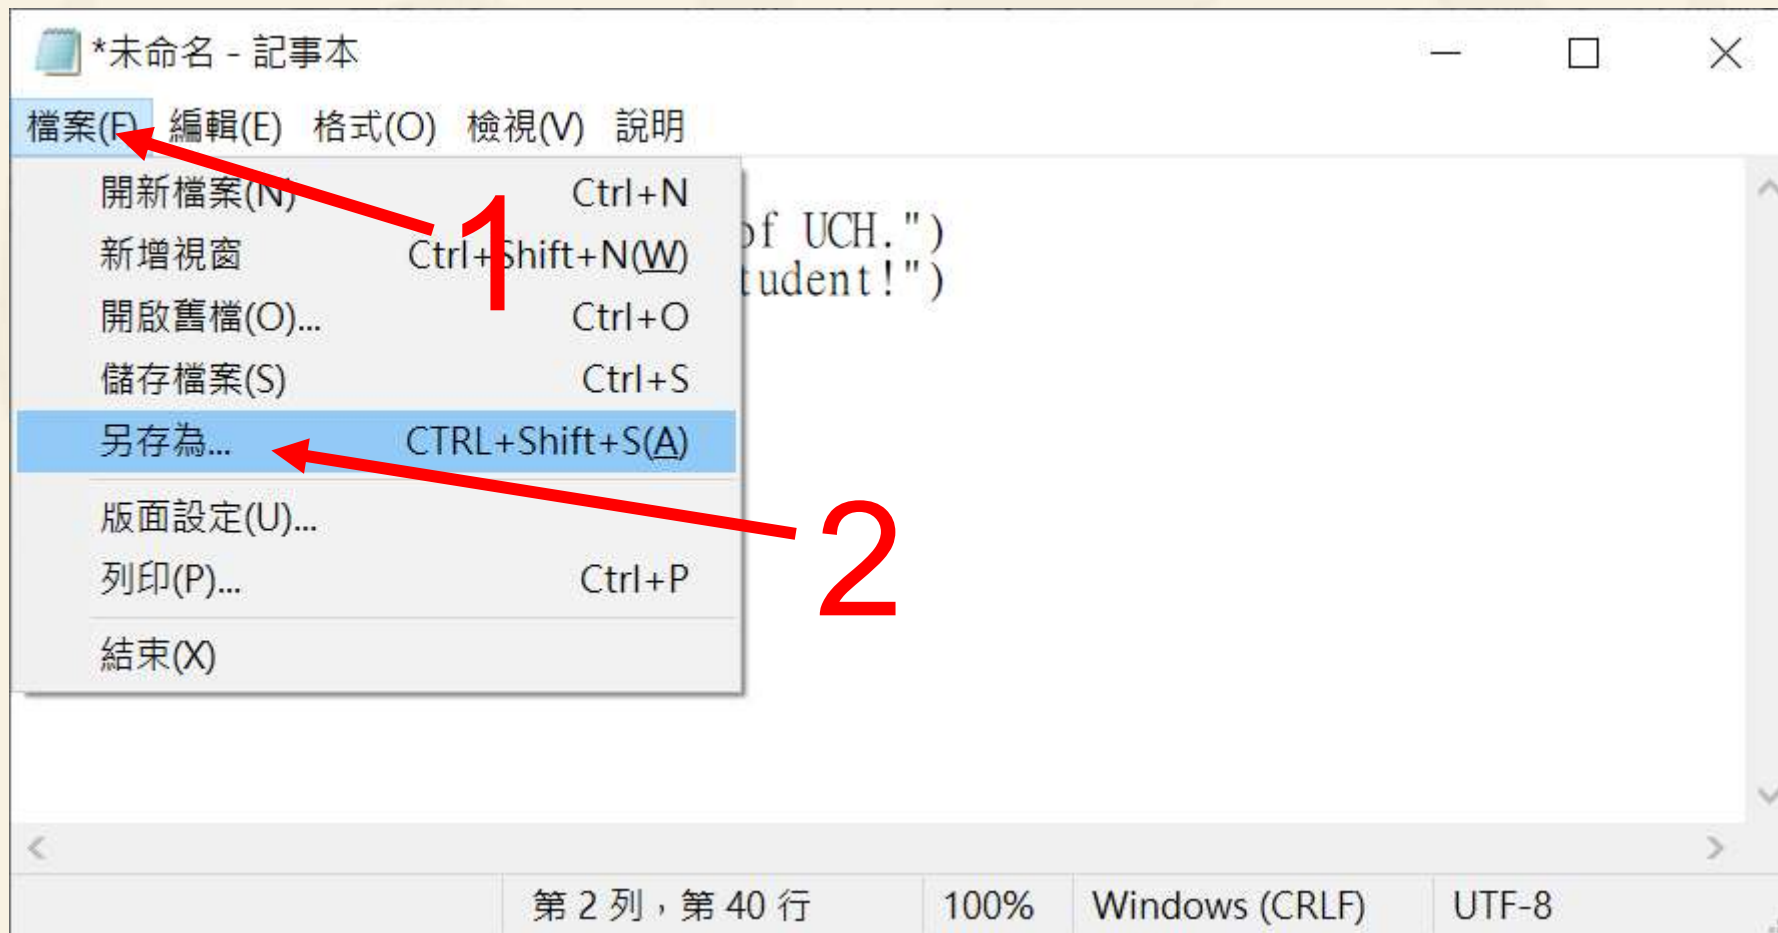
*未命名 - 記事本

檔案(F) 編輯(E) 格式(O) 檢視(V) 說明

開新檔案(N) Ctrl+N
新增視窗 Ctrl+Shift+N(W)
開啟舊檔(O)... Ctrl+O
儲存檔案(S) Ctrl+S
另存為... CTRL+Shift+S(A)
版面設定(U)...
列印(P)... Ctrl+P
結束(X)

of UCH.")
tudent!")

1

2

第 2 列，第 40 行 100% Windows (CRLF) UTF-8